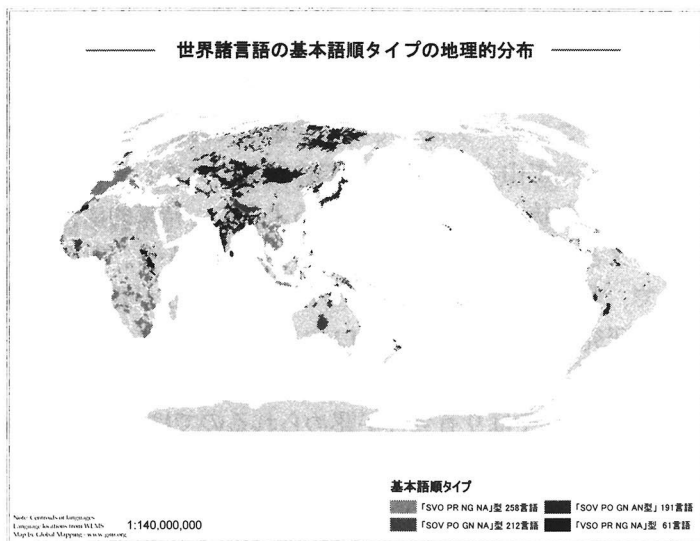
世界諸言語の基本語順タイプの地理的分布

基本語順タイプ

「SVO PR NG NA」型 258言語
「SVO PO GN NA」型 212言語
「SOV PO GN AN型」 191言語
「VSO PR NG NA」型 61言語

Note: Centroids of languages
Language locations from WLMS
Map by Global Mapping - www.gmi.org

1:140,000,000